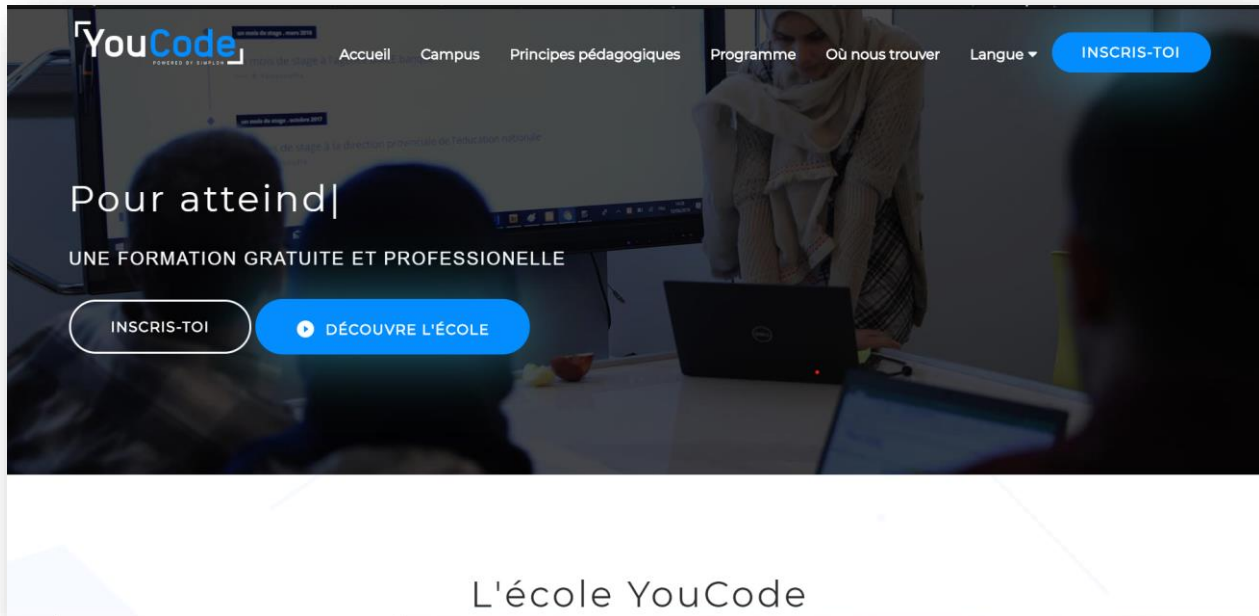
YouCode
POWERED BY SIMPLON

Accueil Campus Principes pédagogiques Programme Où nous trouver Langue ▾ INSCRIS-TOI

Pour atteind|

UNE FORMATION GRATUITE ET PROFESSIONELLE

INSCRIS-TOI

DÉCOUVRE L'ÉCOLE

L'école YouCode